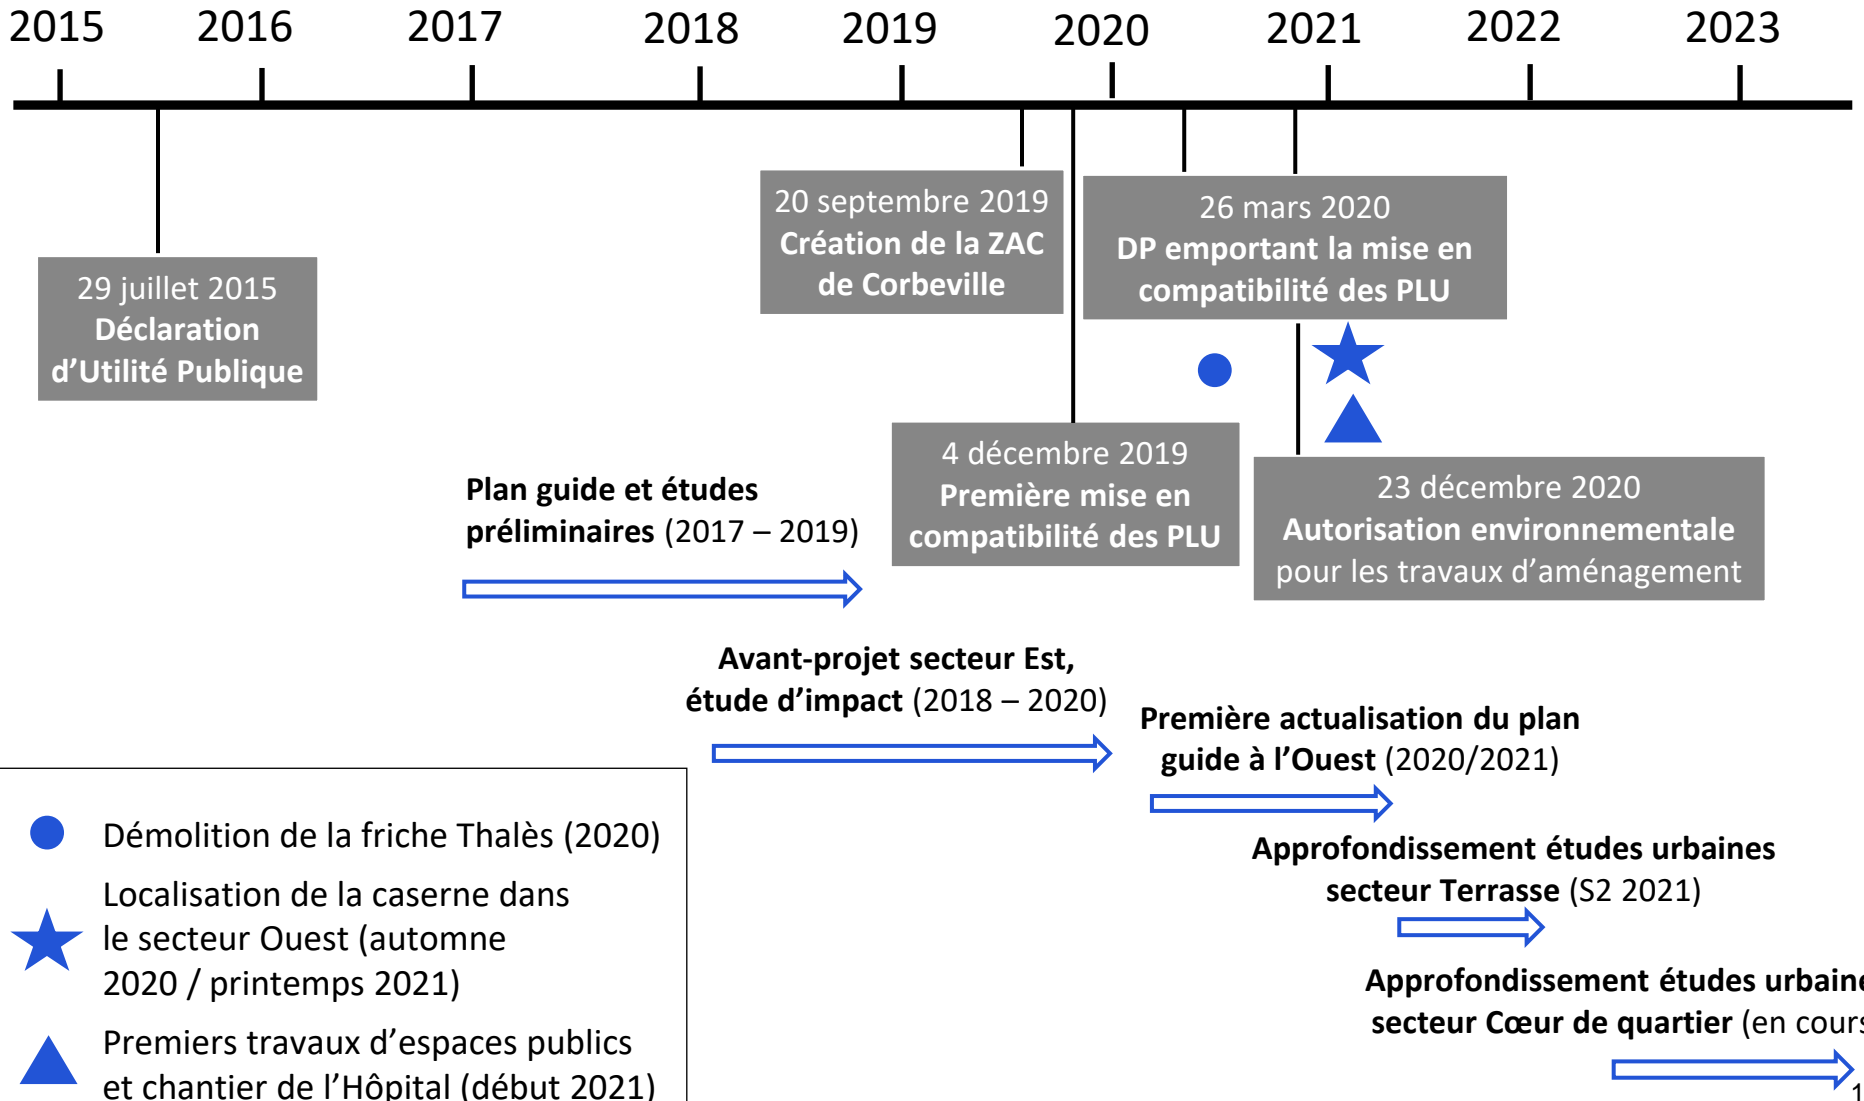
2015 2016 2017 2018 2019 2020 2021 2022 2023

29 juillet 2015
Déclaration d'Utilité Publique

20 septembre 2019
Création de la ZAC de Corbeville

26 mars 2020
DP emportant la mise en compatibilité des PLU

4 décembre 2019
Première mise en compatibilité des PLU

23 décembre 2020
Autorisation environnementale pour les travaux d'aménagement

Plan guide et études préliminaires (2017 – 2019)

Avant-projet secteur Est, étude d'impact (2018 – 2020)

Première actualisation du plan guide à l'Ouest (2020/2021)

Approfondissement études urbaines secteur Terrasse (S2 2021)

Approfondissement études urbaine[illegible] secteur Cœur de quartier (en cour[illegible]

Démolition de la friche Thalès (2020)

Localisation de la caserne dans le secteur Ouest (automne 2020 / printemps 2021)

Premiers travaux d'espaces publics et chantier de l'Hôpital (début 2021)